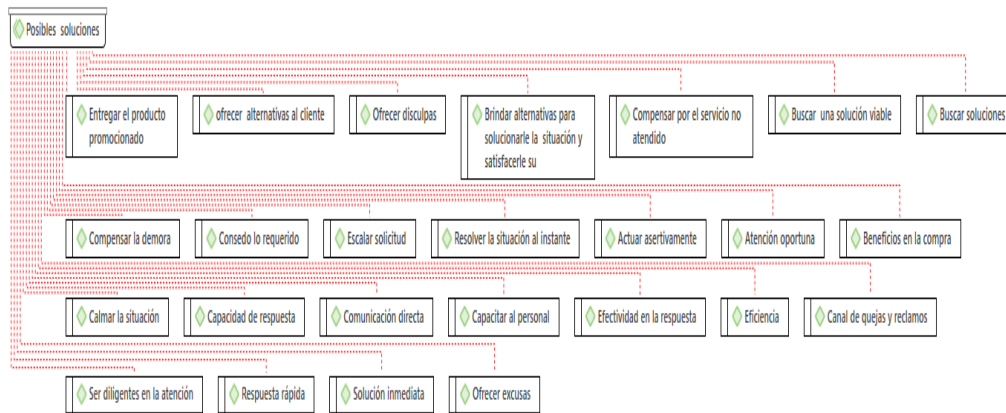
Posibles soluciones

Entregar el producto promocionado

ofrecer alternativas al cliente

Ofrecer disculpas

Brindar alternativas para solucionarle la situación y satisfacerle su

Compensar por el servicio no atendido

Buscar una solución viable

Buscar soluciones

Compensar la demora

Consedo lo requerido

Escalar solicitud

Resolver la situación al instante

Actuar asertivamente

Atención oportuna

Beneficios en la compra

Calmar la situación

Capacidad de respuesta

Comunicación directa

Capacitar al personal

Efectividad en la respuesta

Eficiencia

Canal de quejas y reclamos

Ser diligentes en la atención

Respuesta rápida

Solución inmediata

Ofrecer excusas